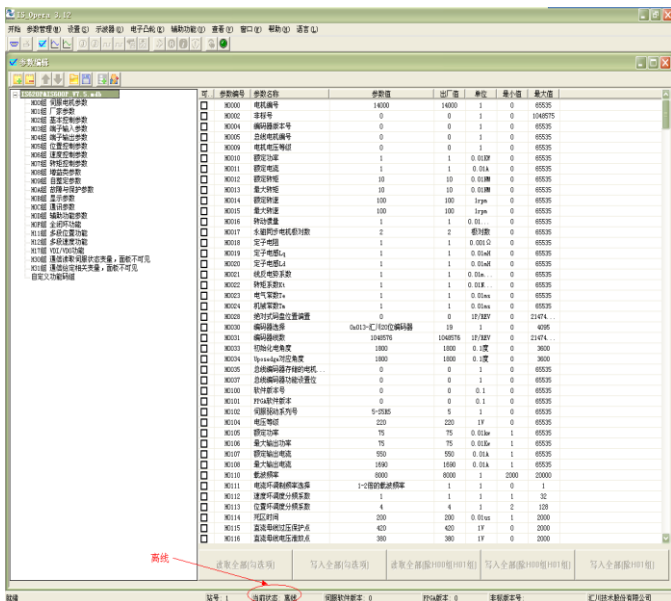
IS_Opera 3.17

开始 参数管理(M) 设置(S) 示波器(O) 电子凸轮(E) 辅助功能(U) 查看(V) 窗口(W) 帮助(H) 语言(L)

参数编辑

IS620N(IS620P ST S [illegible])
H00组 伺服电机参数
H01组 厂家参数
H02组 基本控制参数
H03组 端子输入参数
H04组 端子输出参数
H05组 位置控制参数
H06组 速度控制参数
H07组 转矩控制参数
H08组 增益类参数
H09组 自整定参数
H0A组 故障与保护参数
H0B组 显示参数
H0C组 通讯参数
H0D组 辅助功能参数
H0F组 全闭环功能
H11组 多段位置功能
H12组 多段速度功能
H17组 VDI/VDO功能
H30组 通信读取伺服状态变量，面板不可见
H31组 通信给定相关变量，面板不可见
自定义功能码组

| 可 | 参数编号 | 参数名称 | 参数值 | 出厂值 | 单位 | 最小值 | 最大值 |
|---|---|---|---|---|---|---|---|
| | H0000 | 电机编号 | 14000 | 14000 | 1 | 0 | 65535 |
| | H0002 | 非标号 | 0 | 0 | 1 | 0 | 1048575 |
| | H0004 | 编码器版本号 | 0 | 0 | 1 | 0 | 65535 |
| | H0005 | 总线电机编号 | 0 | 0 | 1 | 0 | 65535 |
| | H0009 | 电机电压等级 | 0 | 0 | 1 | 0 | 65535 |
| | H0010 | 额定功率 | 1 | 1 | 0.01KW | 0 | 65535 |
| | H0011 | 额定电流 | 1 | 1 | 0.01A | 0 | 65535 |
| | H0012 | 额定转矩 | 10 | 10 | 0.01NM | 0 | 65535 |
| | H0013 | 最大转矩 | 10 | 10 | 0.01NM | 0 | 65535 |
| | H0014 | 额定转速 | 100 | 100 | 1rpm | 0 | 65535 |
| | H0015 | 最大转速 | 100 | 100 | 1rpm | 0 | 65535 |
| | H0016 | 转动惯量 | 1 | 1 | 0.01... | 0 | 65535 |
| | H0017 | 永磁同步电机极对数 | 2 | 2 | 极对数 | 0 | 65535 |
| | H0018 | 定子电阻 | 1 | 1 | 0.001Ω | 0 | 65535 |
| | H0019 | 定子电感Lq | 1 | 1 | 0.01mH | 0 | 65535 |
| | H0020 | 定子电感Ld | 1 | 1 | 0.01mH | 0 | 65535 |
| | H0021 | 线反电势系数 | 1 | 1 | 0.01m... | 0 | 65535 |
| | H0022 | 转矩系数Kt | 1 | 1 | 0.01N... | 0 | 65535 |
| | H0023 | 电气常数Te | 1 | 1 | 0.01ms | 0 | 65535 |
| | H0024 | 机械常数Tm | 1 | 1 | 0.01ms | 0 | 65535 |
| | H0028 | 绝对式码盘位置偏置 | 0 | 0 | 1P/REV | 0 | 21474... |
| | H0030 | 编码器选择 | 0x013-汇川20位编码器 | 19 | 1 | 0 | 4095 |
| | H0031 | 编码器线数 | 1048576 | 1048576 | 1P/REV | 0 | 21474... |
| | H0033 | 初始化电角度 | 1800 | 1800 | 0.1度 | 0 | 3600 |
| | H0034 | Upsedge对应角度 | 1800 | 1800 | 0.1度 | 0 | 3600 |
| | H0035 | 总线编码器存储的电机... | 0 | 0 | 1 | 0 | 65535 |
| | H0037 | 总线编码器功能设置位 | 0 | 0 | 1 | 0 | 65535 |
| | H0100 | 软件版本号 | 0 | 0 | 0.1 | 0 | 65535 |
| | H0101 | FPGA软件版本 | 0 | 0 | 0.1 | 0 | 65535 |
| | H0102 | 伺服驱动系列号 | 5-S5R5 | 5 | 1 | 0 | 65535 |
| | H0104 | 电压等级 | 220 | 220 | 1V | 0 | 65535 |
| | H0105 | 额定功率 | 75 | 75 | 0.01Kw | 1 | 65535 |
| | H0106 | 最大输出功率 | 75 | 75 | 0.01Kw | 1 | 65535 |
| | H0107 | 额定输出电流 | 550 | 550 | 0.01A | 1 | 65535 |
| | H0108 | 最大输出电流 | 1690 | 1690 | 0.01A | 1 | 65535 |
| | H0110 | 载波频率 | 8000 | 8000 | 1 | 2000 | 20000 |
| | H0111 | 电流环调制频率选择 | 1-2倍的载波频率 | 1 | 1 | 0 | 1 |
| | H0112 | 速度环调度分频系数 | 1 | 1 | 1 | 1 | 32 |
| | H0113 | 位置环调度分频系数 | 4 | 4 | 1 | 2 | 128 |
| | H0114 | 死区时间 | 200 | 200 | 0.01us | 1 | 2000 |
| | H0115 | 直流母线过压保护点 | 420 | 420 | 1V | 0 | 2000 |
| | H0116 | 直流母线电压泄放点 | 380 | 380 | 1V | 0 | 2000 |

读取全部(勾选项)　写入全部(勾选项)　读取全部[除H00组H01组]　写入全部[除H00组H01组]　写入全部[除H00组H01组]

离线

就绪　站号：1　当前状态：离线　伺服软件版本：0　FPGA版本：0　非标版本号：　汇川技术股份有限公司